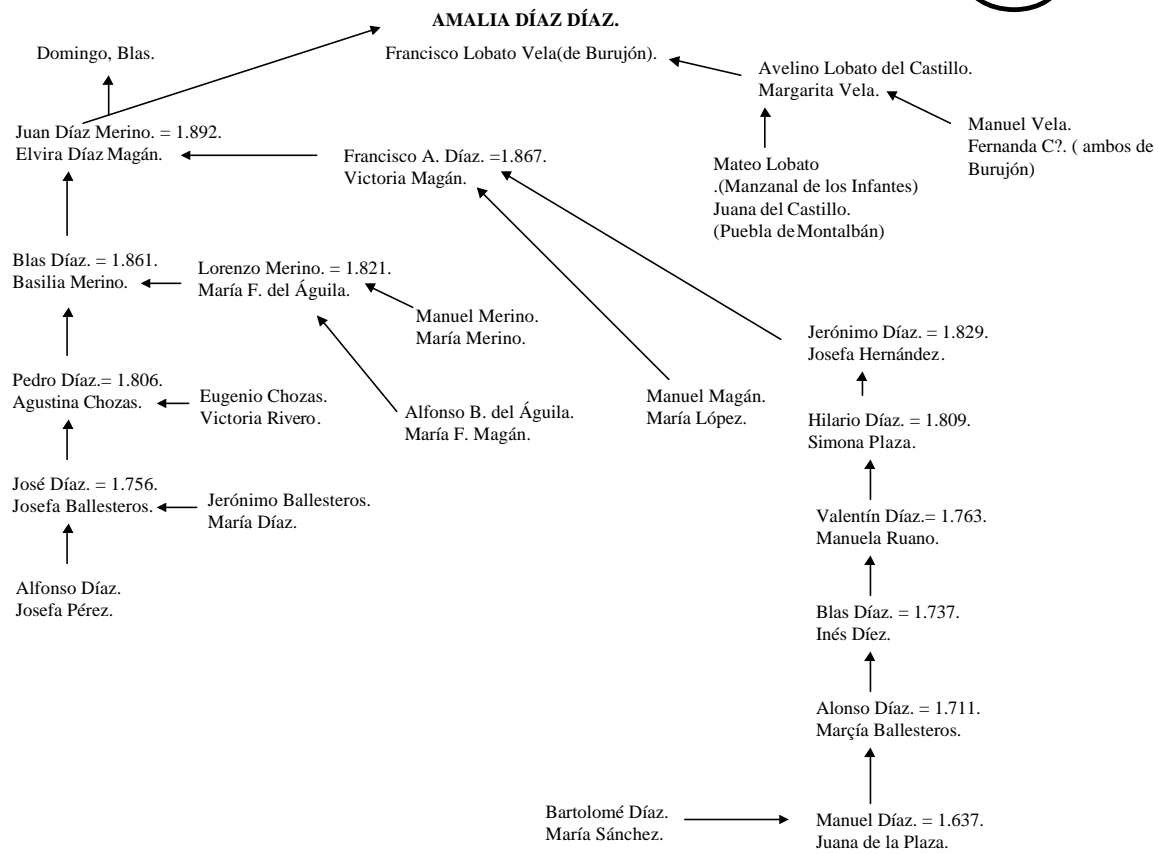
AMALIA DÍAZ DÍAZ.

Domingo, Blas.

Francisco Lobato Vela(de Burujón).

Avelino Lobato del Castillo.
Margarita Vela.

Manuel Vela.
Fernanda C?. ( ambos de Burujón)

Juan Díaz Merino. = 1.892.
Elvira Díaz Magán.

Francisco A. Díaz. =1.867.
Victoria Magán.

Mateo Lobato
.(Manzanal de los Infantes)
Juana del Castillo.
(Puebla de Montalbán)

Blas Díaz. = 1.861.
Basilia Merino.

Lorenzo Merino. = 1.821.
María F. del Águila.

Manuel Merino.
María Merino.

Jerónimo Díaz. = 1.829.
Josefa Hernández.

Pedro Díaz.= 1.806.
Agustina Chozas.

Eugenio Chozas.
Victoria Rivero.

Alfonso B. del Águila.
María F. Magán.

Manuel Magán.
María López.

Hilario Díaz. = 1.809.
Simona Plaza.

José Díaz. = 1.756.
Josefa Ballesteros.

Jerónimo Ballesteros.
María Díaz.

Valentín Díaz.= 1.763.
Manuela Ruano.

Alfonso Díaz.
Josefa Pérez.

Blas Díaz. = 1.737.
Inés Díez.

Alonso Díaz. = 1.711.
Marçía Ballesteros.

Bartolomé Díaz.
María Sánchez.

Manuel Díaz. = 1.637.
Juana de la Plaza.